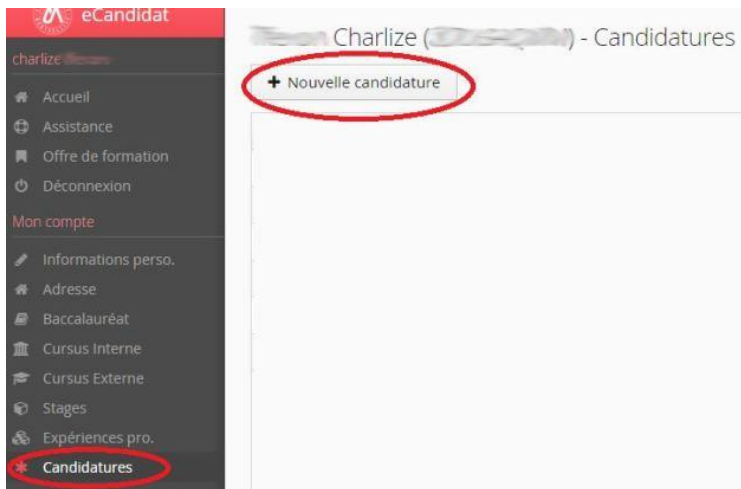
eCandidat

charlize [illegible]

Accueil
Assistance
Offre de formation
Déconnexion

Mon compte

Informations perso.
Adresse
Baccalauréat
Cursus Interne
Cursus Externe
Stages
Expériences pro.
Candidatures

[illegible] Charlize ([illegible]) - Candidatures

+ Nouvelle candidature